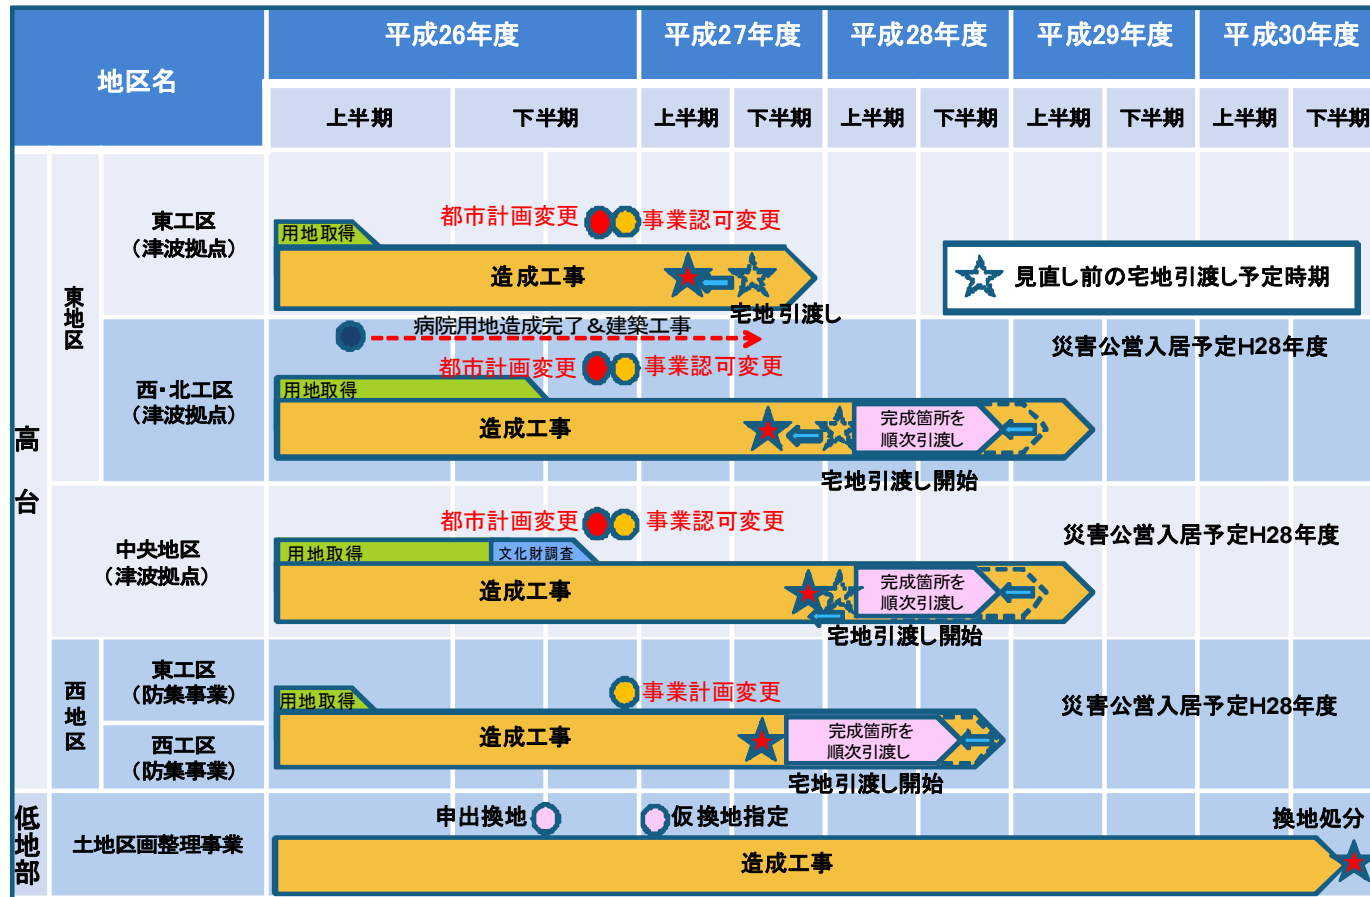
地区名

平成26年度 | 平成27年度 | 平成28年度 | 平成29年度 | 平成30年度

上半期 下半期 上半期 下半期 上半期 下半期 上半期 下半期 上半期 下半期

高台

東地区

東工区
（津波拠点）

都市計画変更 事業認可変更
用地取得
造成工事
宅地引渡し

見直し前の宅地引渡し予定時期

病院用地造成完了＆建築工事

西・北工区
（津波拠点）

都市計画変更 事業認可変更
用地取得
造成工事
完成箇所を順次引渡し
宅地引渡し開始

災害公営入居予定H28年度

中央地区
（津波拠点）

都市計画変更 事業認可変更
用地取得
文化財調査
造成工事
完成箇所を順次引渡し
宅地引渡し開始

災害公営入居予定H28年度

西地区

東工区
（防集事業）

西工区
（防集事業）

事業計画変更
用地取得
造成工事
完成箇所を順次引渡し
宅地引渡し開始

災害公営入居予定H28年度

低地部

土地区画整理事業

申出換地
仮換地指定
換地処分
造成工事